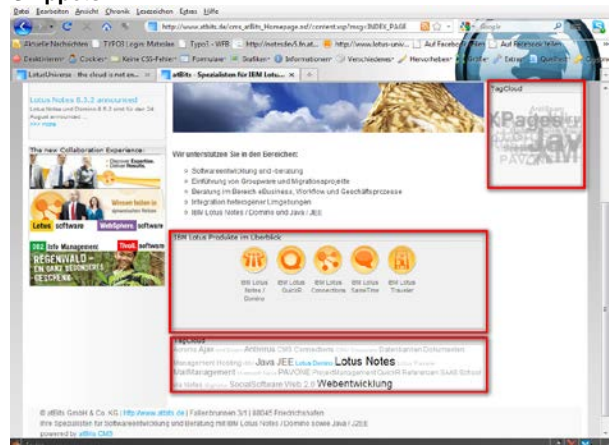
Datei Bearbeiten Ansicht Chronik Lesezeichen Extras Hilfe

http://www.atbits.de/cms_atBits_Homepage.nsf/content.xsp?msg=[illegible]

Google

Aktuelle Nachrichten | TYPO3 Login Maske | Typo3 - WEB | Auf Facebook teilen

Lotus Notes 8.5.3 announced

Lotus Notes und Domino 8.5.3 sind für den 24. August announced ...

The new Collaboration Experience:

Lotus software | WebSphere software

DB2 Info Management | Tivoli software

REGENWALD - EIN GANZ BESONDERES GESCHENK

Wir unterstützen Sie in den Bereichen:

» Softwareentwicklung und -beratung
» Einführung von Groupware und Migrationsprojekte
» Beratung im Bereich eBusiness, Workflow und Geschäftsprozesse
» Integration heterogener Umgebungen
» IBM Lotus Notes / Domino und Java / JEE

IBM Lotus Produkte im Überblick

IBM Lotus Notes / Domino | IBM Lotus Quickr | IBM Lotus Connections | IBM Lotus SameTime | IBM Lotus Traveler

TagCloud

XPages Java

TagCloud

Ajax Antivirus Java JEE Lotus Notes MailManagement PAVONE SocialSoftware Web 2.0 Webentwicklung

© atBits GmbH & Co. KG | http://www.atbits.de | Fallenbrunnen 3/1 | 88045 Friedrichshafen
Ihre Spezialisten für Softwareentwicklung und Beratung mit IBM Lotus Notes / Domino sowie Java / J2EE
powered by atBits CMS